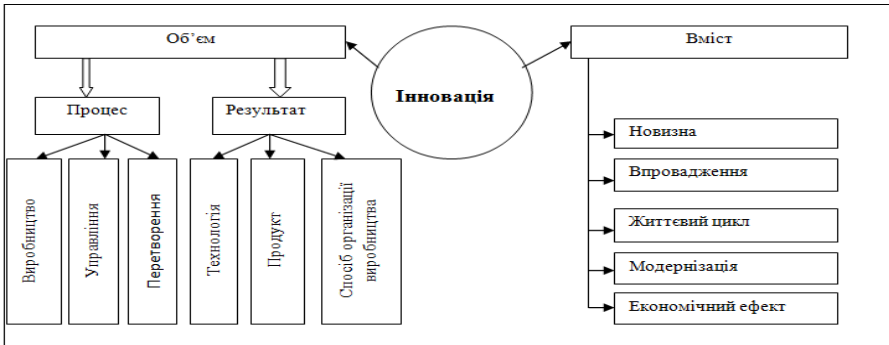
Об'єм

Інновація

Вміст

Процес

Результат

Виробництво

Управління

Перетворення

Технологія

Продукт

Спосіб організації виробництва

Новизна

Впровадження

Життєвий цикл

Модернізація

Економічний ефект